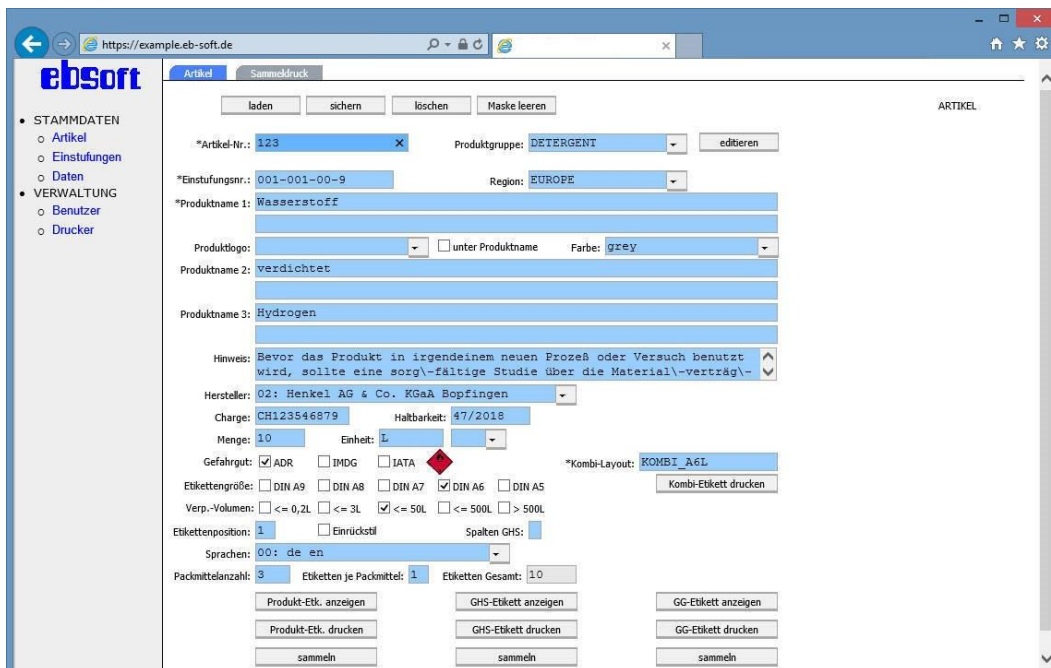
https://example.eb-soft.de

ebsoft

• STAMMDATEN
○ Artikel
○ Einstufungen
○ Daten
• VERWALTUNG
○ Benutzer
○ Drucker

Artikel | Sammeldruck

laden | sichern | löschen | Maske leeren

ARTIKEL

*Artikel-Nr.: 123
Produktgruppe: DETERGENT
editieren

*Einstufungsnr.: 001-001-00-9
Region: EUROPE

*Produktname 1: Wasserstoff

Produktlogo:
unter Produktname
Farbe: grey

Produktname 2: verdichtet

Produktname 3: Hydrogen

Hinweis: Bevor das Produkt in irgendeinem neuen Prozeß oder Versuch benutzt wird, sollte eine sorg\-fältige Studie über die Material\-verträg\-

Hersteller: 02: Henkel AG & Co. KGaA Bopfingen

Charge: CH123546879
Haltbarkeit: 47/2018

Menge: 10
Einheit: L

Gefahrgut: ADR IMDG IATA
*Kombi-Layout: KOMBI_A6L
Kombi-Etikett drucken

Etikettengröße: DIN A9 DIN A8 DIN A7 DIN A6 DIN A5

Verp.-Volumen: <= 0,2L <= 3L <= 50L <= 500L > 500L

Etikettenposition: 1
Einrückstil
Spalten GHS:

Sprachen: 00: de en

Packmittelanzahl: 3
Etiketten je Packmittel: 1
Etiketten Gesamt: 10

Produkt-Etk. anzeigen | GHS-Etikett anzeigen | GG-Etikett anzeigen
Produkt-Etk. drucken | GHS-Etikett drucken | GG-Etikett drucken
sammeln | sammeln | sammeln